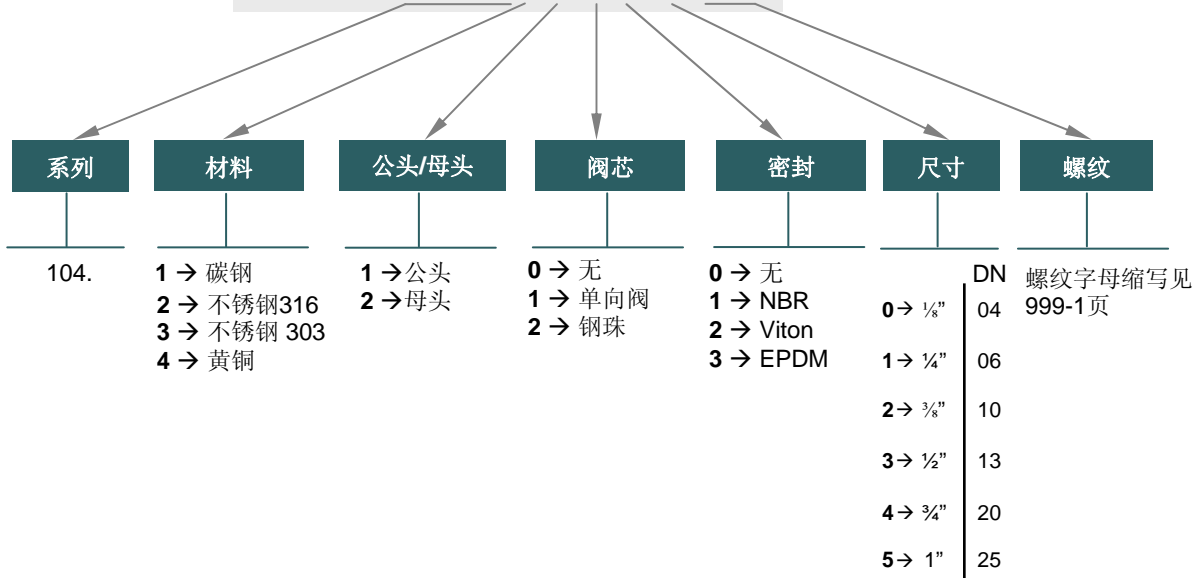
系列

104.

材料

**1** → 碳钢
**2** → 不锈钢316
**3** → 不锈钢 303
**4** → 黄铜

公头/母头

**1** →公头
**2** →母头

阀芯

**0** → 无
**1** → 单向阀
**2** → 钢珠

密封

**0** → 无
**1** → NBR
**2** → Viton
**3** → EPDM

尺寸

| | DN |
|---|---|
| **0**→ ⅛" | 04 |
| **1**→ ¼" | 06 |
| **2**→ ⅜" | 10 |
| **3**→ ½" | 13 |
| **4**→ ¾" | 20 |
| **5**→ 1" | 25 |

螺纹

螺纹字母缩写见999-1页